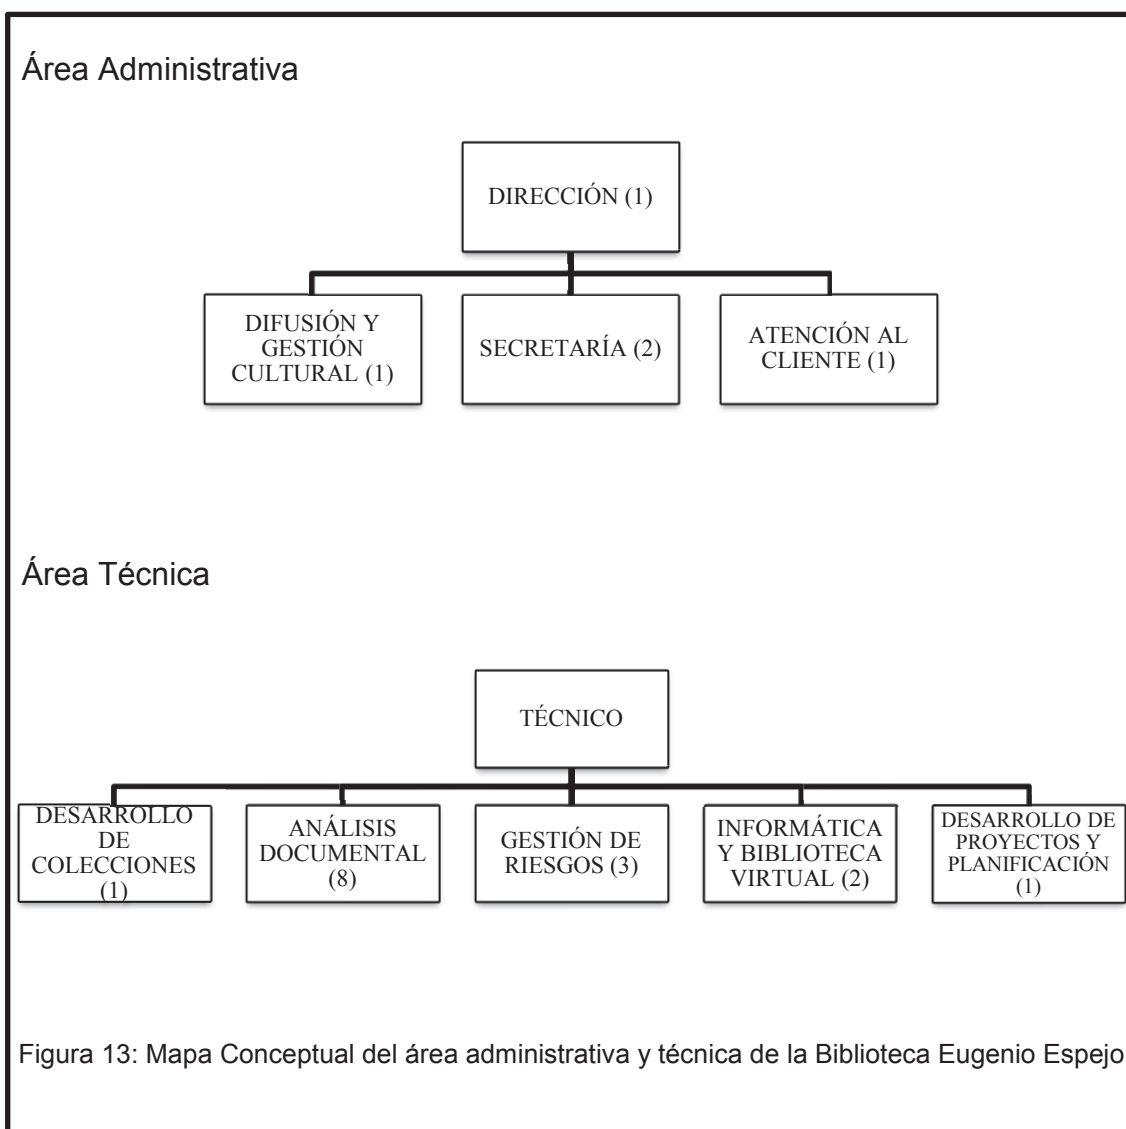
Área Administrativa

DIRECCIÓN (1)

DIFUSIÓN Y GESTIÓN CULTURAL (1)

SECRETARÍA (2)

ATENCIÓN AL CLIENTE (1)

Área Técnica

TÉCNICO

DESARROLLO DE COLECCIONES (1)

ANÁLISIS DOCUMENTAL (8)

GESTIÓN DE RIESGOS (3)

INFORMÁTICA Y BIBLIOTECA VIRTUAL (2)

DESARROLLO DE PROYECTOS Y PLANIFICACIÓN (1)

Figura 13: Mapa Conceptual del área administrativa y técnica de la Biblioteca Eugenio Espejo